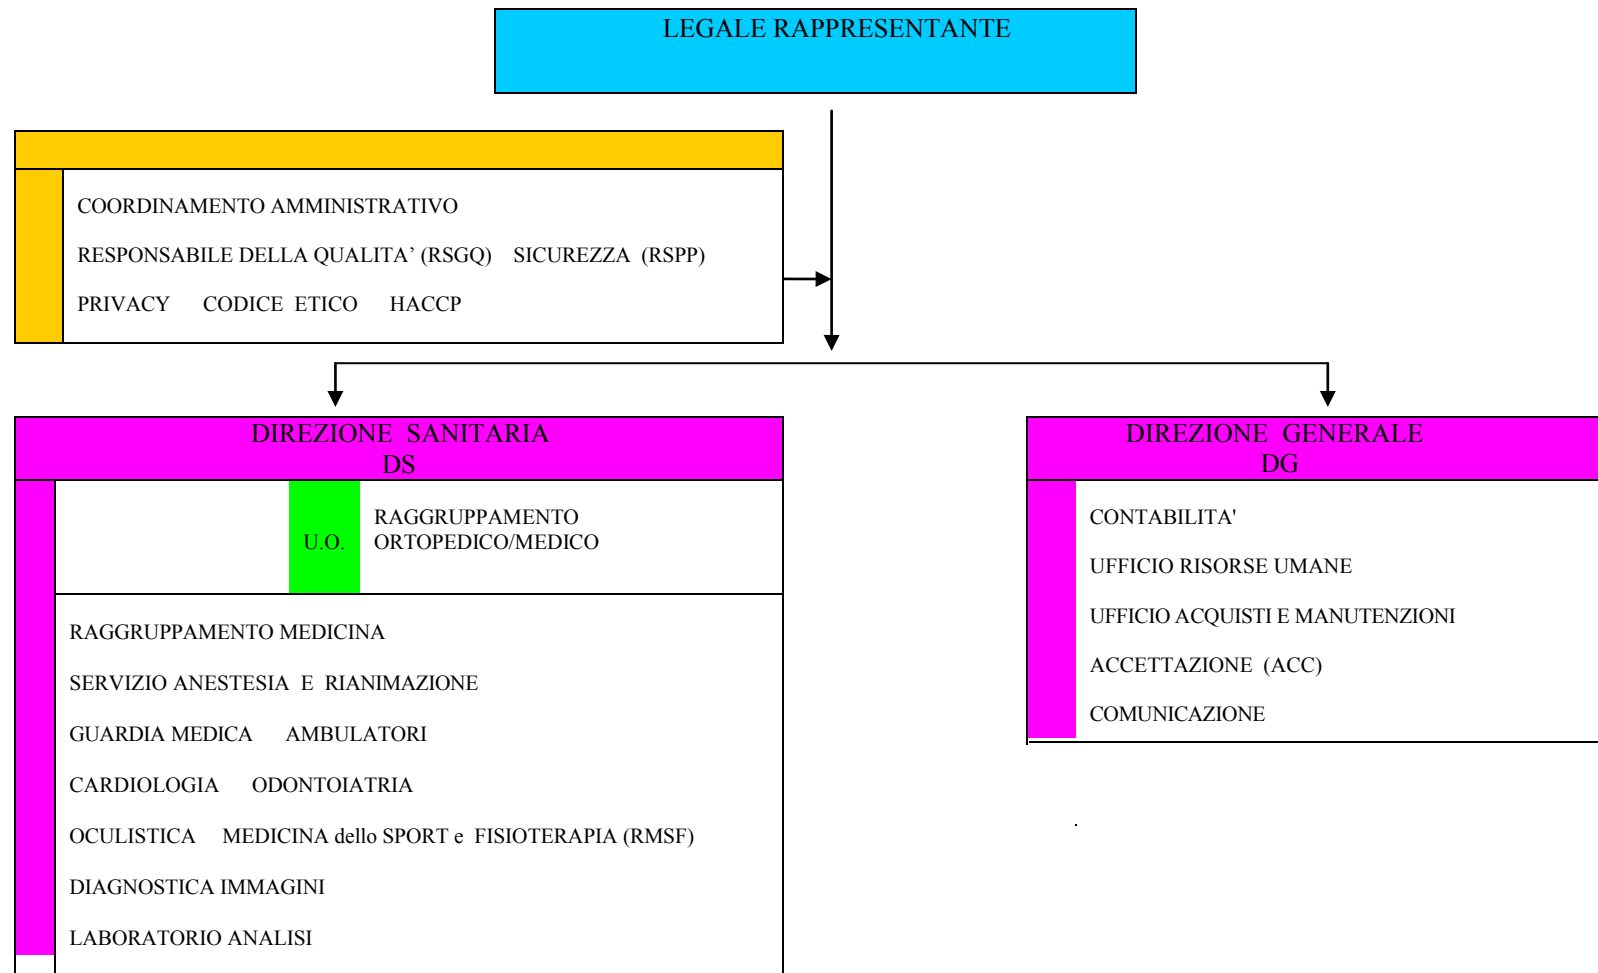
LEGALE RAPPRESENTANTE

COORDINAMENTO AMMINISTRATIVO

RESPONSABILE DELLA QUALITA' (RSGQ) SICUREZZA (RSPP)

PRIVACY CODICE ETICO HACCP

DIREZIONE SANITARIA
DS

U.O.

RAGGRUPPAMENTO ORTOPEDICO/MEDICO

RAGGRUPPAMENTO MEDICINA

SERVIZIO ANESTESIA E RIANIMAZIONE

GUARDIA MEDICA AMBULATORI

CARDIOLOGIA ODONTOIATRIA

OCULISTICA MEDICINA dello SPORT e FISIOTERAPIA (RMSF)

DIAGNOSTICA IMMAGINI

LABORATORIO ANALISI

DIREZIONE GENERALE
DG

CONTABILITA'

UFFICIO RISORSE UMANE

UFFICIO ACQUISTI E MANUTENZIONI

ACCETTAZIONE (ACC)

COMUNICAZIONE